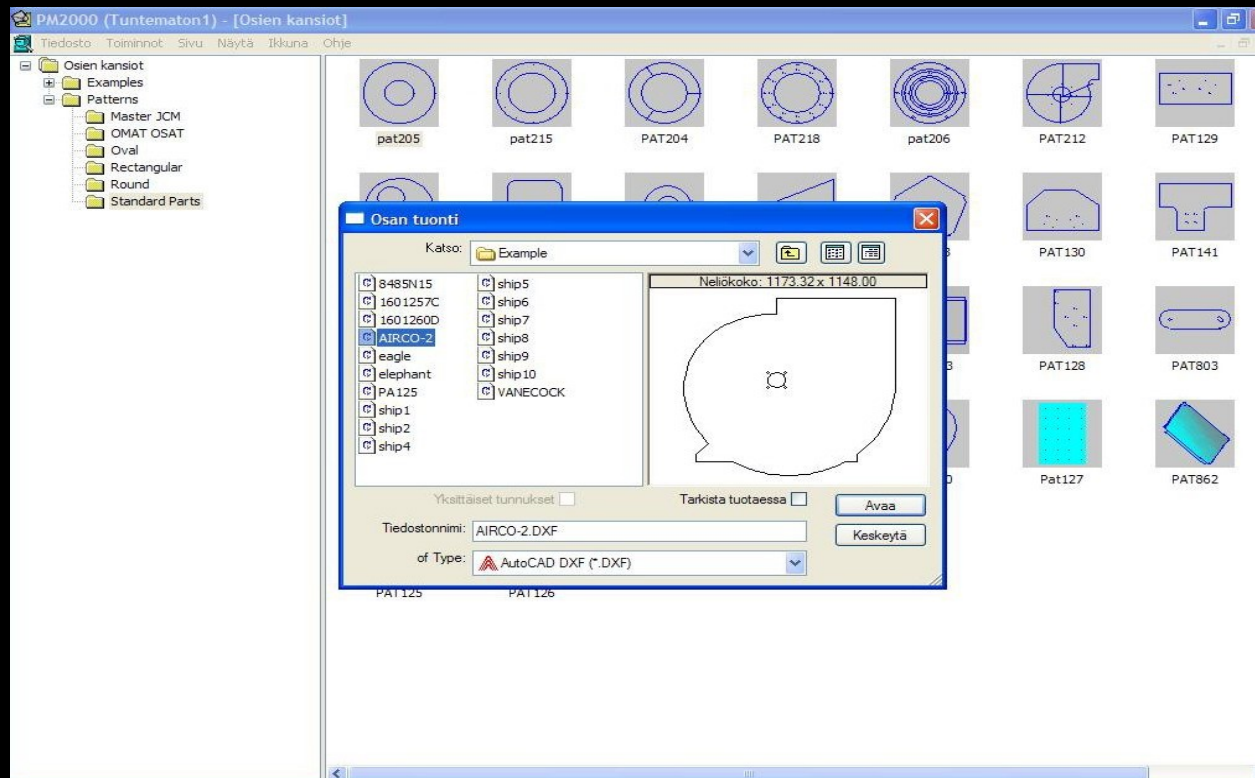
PM2000 (Tuntematon1) - [Osien kansiot]

Tiedosto Toiminnot Sivu Näytä Ikkuna Ohje

Osien kansiot
Examples
Patterns
Master JCM
OMAT OSAT
Oval
Rectangular
Round
Standard Parts

pat205
pat215
PAT204
PAT218
pat206
PAT212
PAT129
PAT130
PAT141
PAT128
PAT803
Pat127
PAT862
PAT125
PAT126

Osan tuonti

Katso: Example

8485N15
1601257C
1601260D
AIRCO-2
eagle
elephant
PA125
ship1
ship2
ship4
ship5
ship6
ship7
ship8
ship9
ship10
VANECOCK

Neliökoko: 1173.32 x 1148.00

Yksittäiset tunnukset
Tarkista tuotaessa
Avaa
Tiedostonnimi: AIRCO-2.DXF
Keskeytä
of Type: AutoCAD DXF (*.DXF)